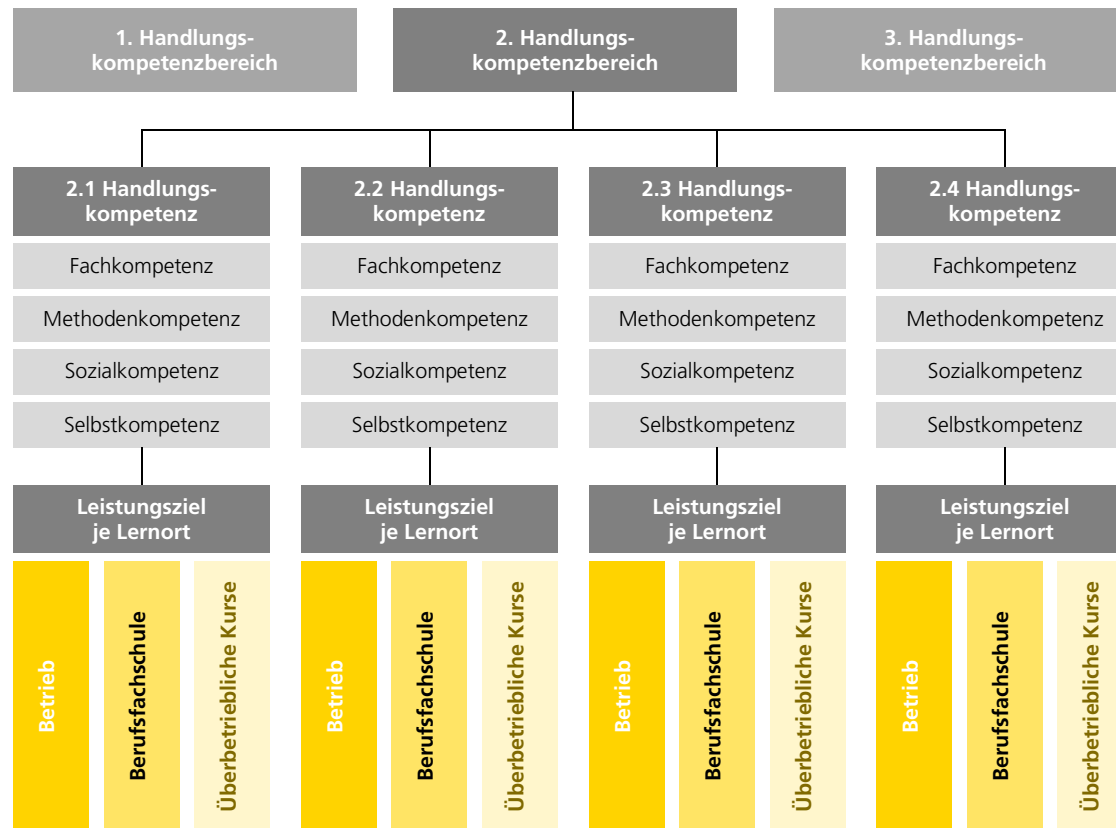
1. Handlungskompetenzbereich

2. Handlungskompetenzbereich

3. Handlungskompetenzbereich

2.1 Handlungskompetenz

Fachkompetenz

Methodenkompetenz

Sozialkompetenz

Selbstkompetenz

Leistungsziel je Lernort

Betrieb

Berufsfachschule

Überbetriebliche Kurse

2.2 Handlungskompetenz

Fachkompetenz

Methodenkompetenz

Sozialkompetenz

Selbstkompetenz

Leistungsziel je Lernort

Betrieb

Berufsfachschule

Überbetriebliche Kurse

2.3 Handlungskompetenz

Fachkompetenz

Methodenkompetenz

Sozialkompetenz

Selbstkompetenz

Leistungsziel je Lernort

Betrieb

Berufsfachschule

Überbetriebliche Kurse

2.4 Handlungskompetenz

Fachkompetenz

Methodenkompetenz

Sozialkompetenz

Selbstkompetenz

Leistungsziel je Lernort

Betrieb

Berufsfachschule

Überbetriebliche Kurse